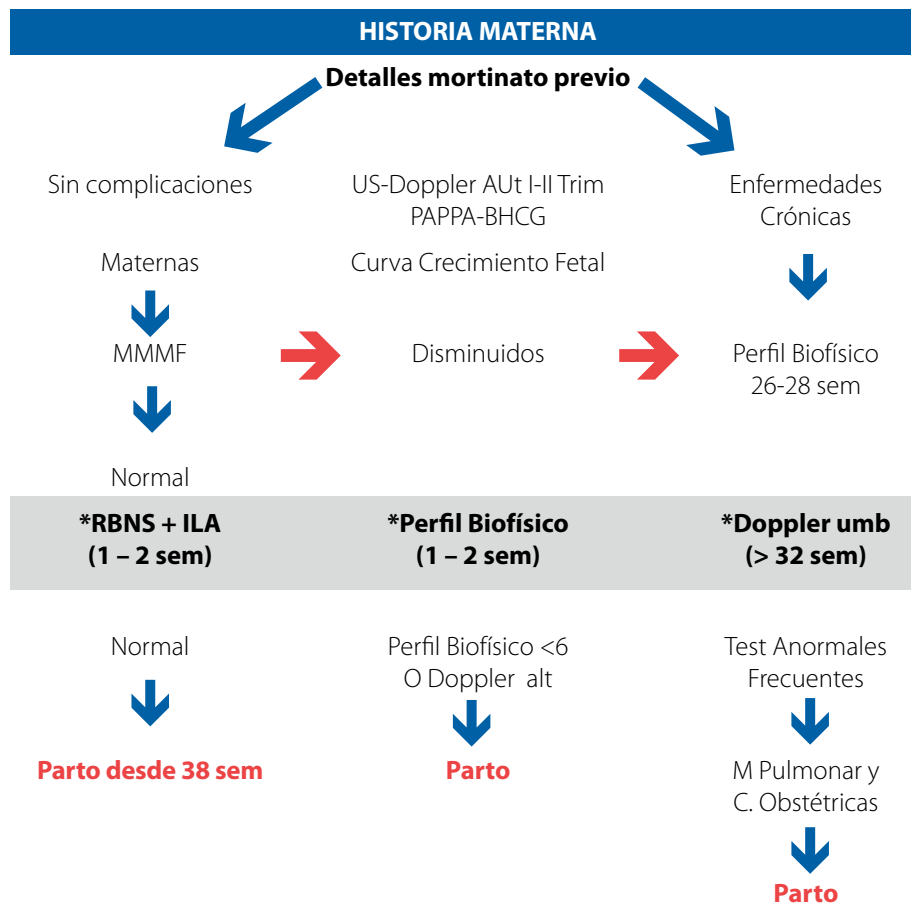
HISTORIA MATERNA

Detalles mortinato previo

Sin complicaciones

US-Doppler AUt I-II Trim
PAPPA-BHCG

Enfermedades
Crónicas

Maternas

Curva Crecimiento Fetal

MMMF

Disminuidos

Perfil Biofísico
26-28 sem

Normal

*RBNS + ILA
(1 – 2 sem)

*Perfil Biofísico
(1 – 2 sem)

*Doppler umb
(> 32 sem)

Normal

Parto desde 38 sem

Perfil Biofísico <6
O Doppler alt

Parto

Test Anormales
Frecuentes

M Pulmonar y
C. Obstétricas

Parto